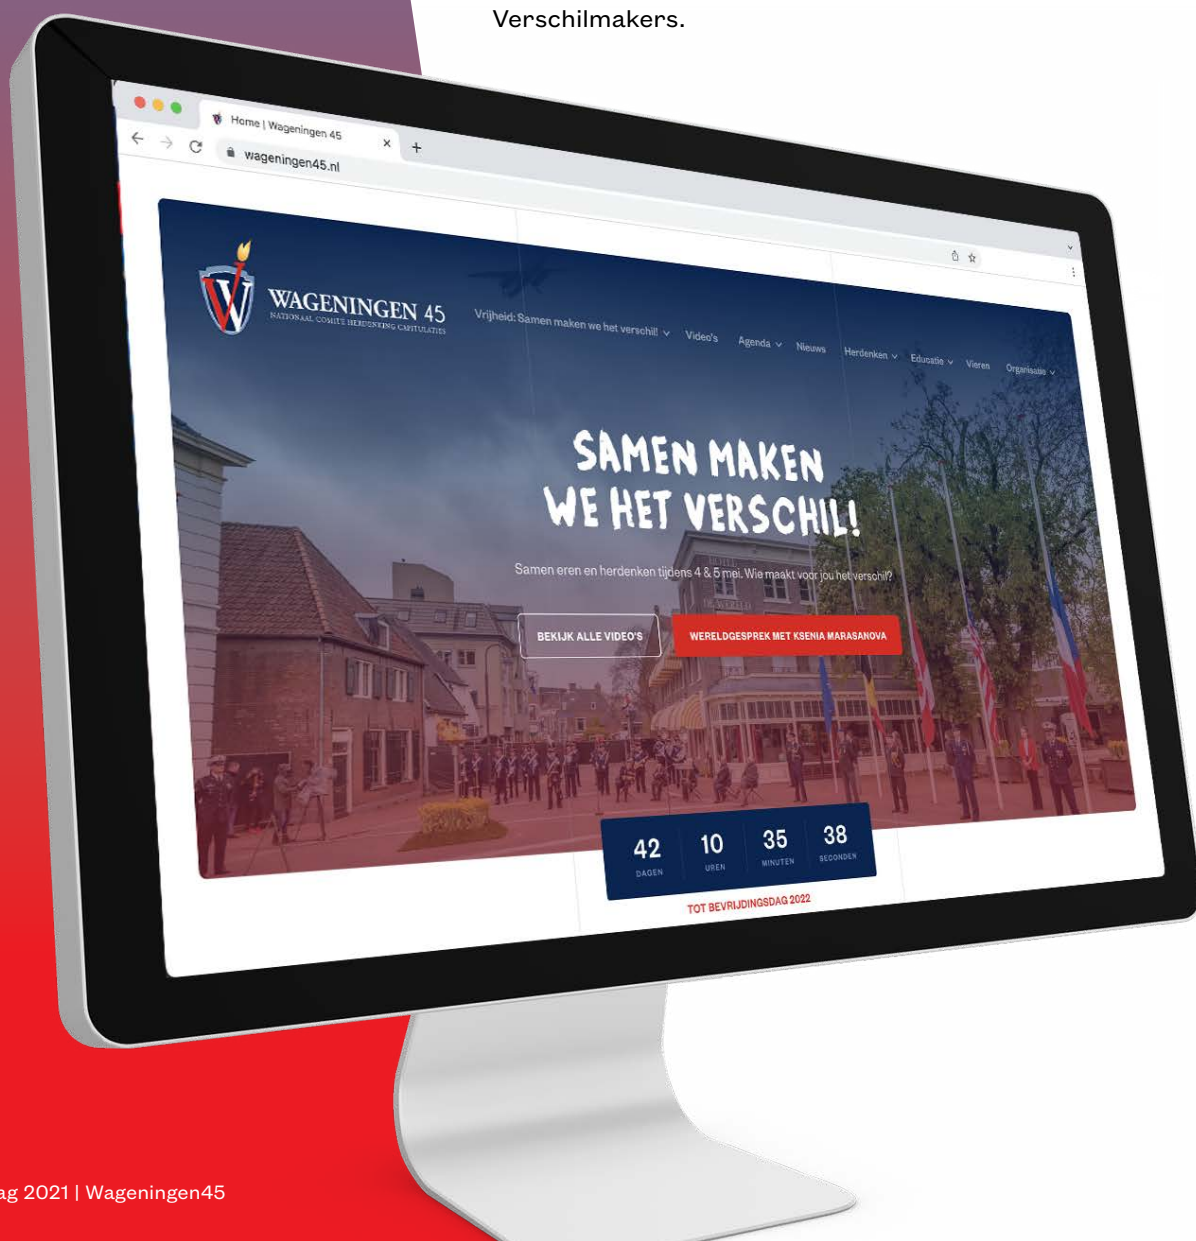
Verschilmakers.

Home | Wageningen 45

wageningen45.nl

WAGENINGEN 45
NATIONAAL COMITÉ HERDENKING CAPITULATIES

Vrijheid: Samen maken we het verschil! Video's Agenda Nieuws Herdenken Educatie Vieren Organisatie

SAMEN MAKEN WE HET VERSCHIL!

Samen eren en herdenken tijdens 4 & 5 mei. Wie maakt voor jou het verschil?

BEKIJK ALLE VIDEO'S

WERELDGESPREK MET KSENIA MARASANOVA

| 42 | 10 | 35 | 38 |
|---|---|---|---|
| DAGEN | UREN | MINUTEN | SECONDEN |

TOT BEVRIJDINGSDAG 2022

ag 2021 | Wageningen45